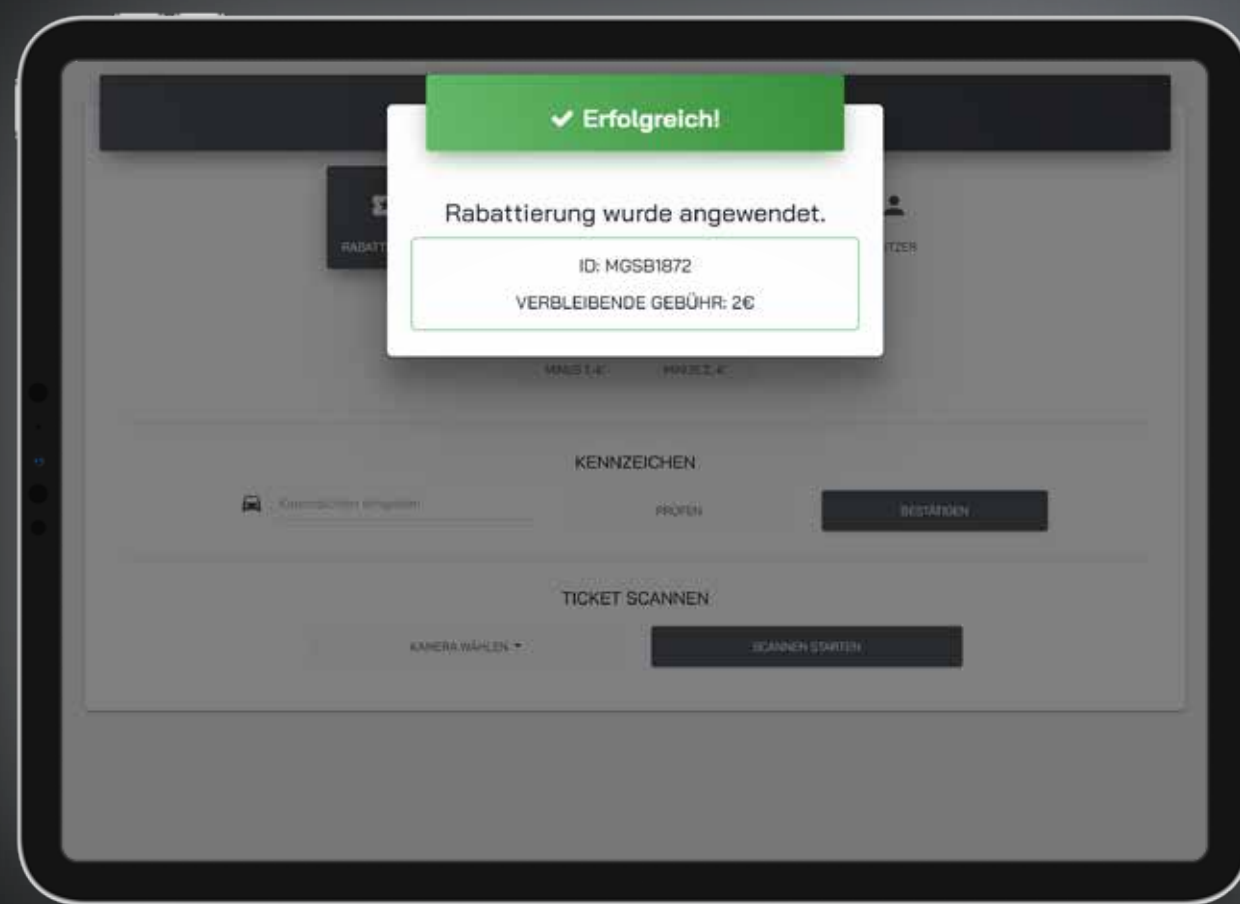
✔ Erfolgreich!

Rabattierung wurde angewendet.

ID: MGSB1872

VERBLEIBENDE GEBÜHR: 2€

RABATT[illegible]

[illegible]TZER

MINUS 1,-€

MINUS 2,-€

KENNZEICHEN

Kennzeichen eingeben

PRÜFEN

BESTÄTIGEN

TICKET SCANNEN

KAMERA WÄHLEN ▾

SCANNEN STARTEN